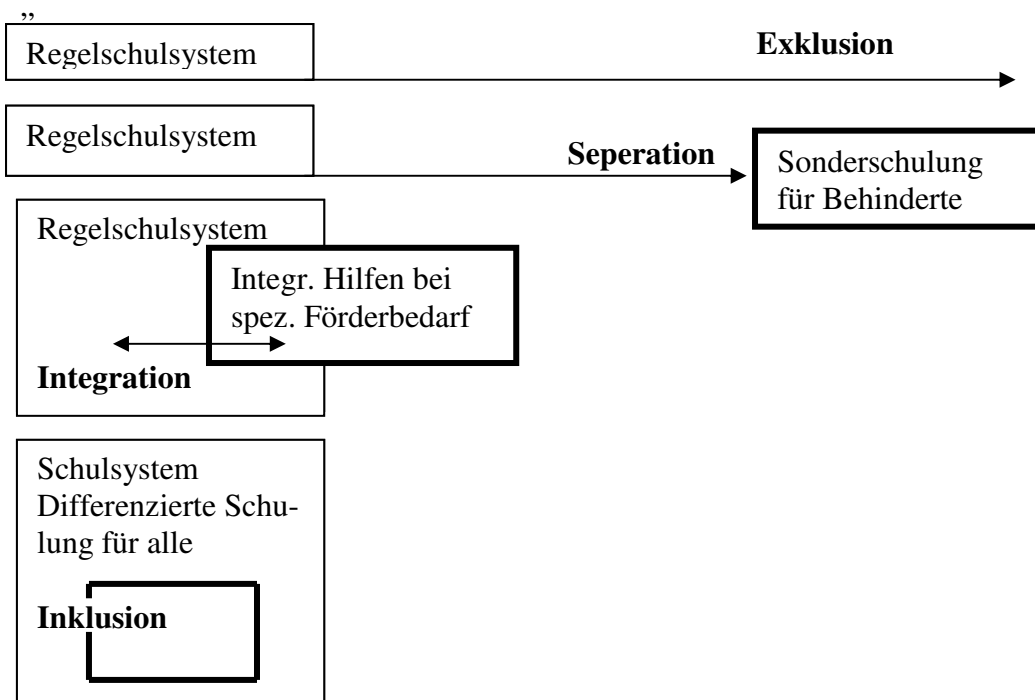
„

Regelschulsystem

Exklusion

Regelschulsystem

Seperation

Sonderschulung für Behinderte

Regelschulsystem

Integr. Hilfen bei spez. Förderbedarf

Integration

Schulsystem Differenzierte Schulung für alle

Inklusion